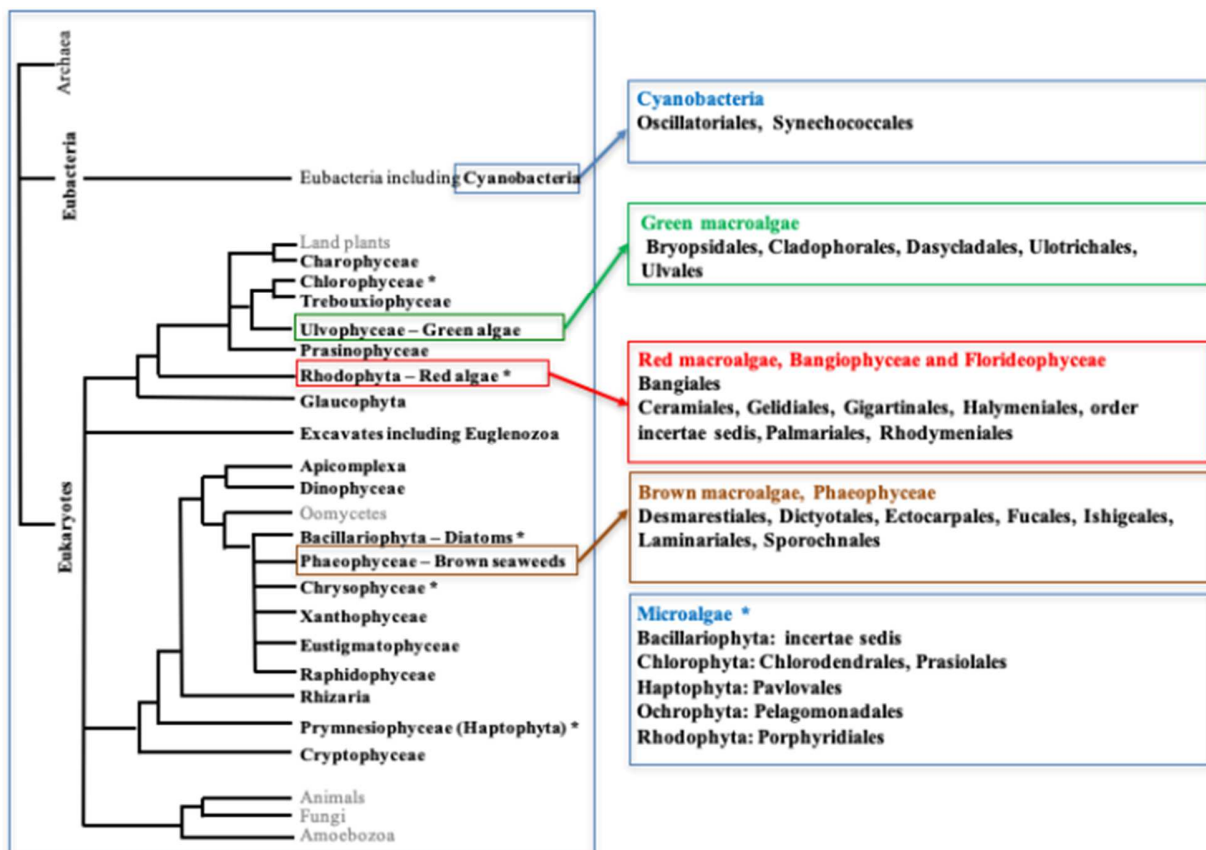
Archaea

Eubacteria

Eubacteria including Cyanobacteria

Land plants
Charophyceae
Chlorophyceae *
Trebouxiophyceae
Ulvophyceae – Green algae
Prasinophyceae
Rhodophyta – Red algae *
Glaucophyta
Excavates including Euglenozoa
Apicomplexa
Dinophyceae
Oomycetes
Bacillariophyta – Diatoms *
Phaeophyceae – Brown seaweeds
Chrysophyceae *
Xanthophyceae
Eustigmatophyceae
Raphidophyceae
Rhizaria
Prymnesiophyceae (Haptophyta) *
Cryptophyceae
Animals
Fungi
Amoebozoa

Eukaryotes

Cyanobacteria
Oscillatoriales, Synechococcales

Green macroalgae
Bryopsidales, Cladophorales, Dasycladales, Ulotrichales, Ulvales

Red macroalgae, Bangiophyceae and Florideophyceae
Bangiales
Ceramiales, Gelidiales, Gigartinales, Halymeniales, order incertae sedis, Palmariales, Rhodymeniales

Brown macroalgae, Phaeophyceae
Desmarestiales, Dictyotales, Ectocarpales, Fucales, Ishigeales, Laminariales, Sporochnales

Microalgae *
Bacillariophyta: incertae sedis
Chlorophyta: Chlorodendrales, Prasiolales
Haptophyta: Pavlovales
Ochrophyta: Pelagomonadales
Rhodophyta: Porphyridiales